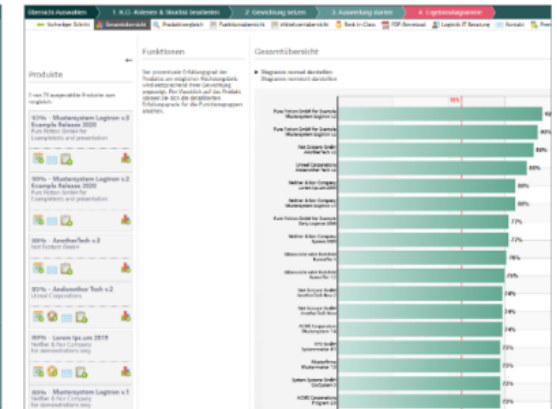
Übersicht Auswählen | 1. K.O.-Kriterien & Uberblick bearbeiten | 2. Gewichtung setzen | 3. Auswertung starten | 4. Ergebnisdiagramme

← Vorheriger Schritt | Gesamtübersicht | Produktvergleich | Funktionsübersicht | Mitbewerbervergleich | Best-in-Class | PDF-Download | Logimis IT Beratung | Kontakt | Pre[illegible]

Produkte

←

3 von 79 ausgewählte Produkte zum vergleich.

93% - Mustersystem Logimon v.3 Example Release 2020
Pure Fiction GmbH for Exemplaris and presentation

90% - Mustersystem Logimon v.2 Example Release 2020
Pure Fiction GmbH for Exemplaris and presentation

90% - AnotherTech v.3
Not Existent GmbH

89% - Andanother Tech v.2
Unreal Corporation

80% - Lorem Ipsum 2019
Neither & Nor Company for demonstrations way

80% - Mustersystem Logimon v.1
Neither & Nor Company for demonstrations way

Funktionen

Der prozentuale Erfüllungsgrad der Produkte am möglichen Höchstergebnis wird entsprechend Ihrer Gewichtung angezeigt. Per Mausklick auf das Produkt können Sie sich die detaillierten Erfüllungsgrade für die Funktionsgruppen ansehen.

Gesamtübersicht

Diagramm normal darstellen
Diagramm normiert darstellen

85%

Pure Fiction GmbH for Example Mustersystem Logimon v.3 | 93
Pure Fiction GmbH for Example Mustersystem Logimon v.2 | 90%
Not Existent GmbH AnotherTech v.3 | 88%
Unreal Corporation Andanother Tech v.2 | 88%
Neither & Nor Company Lorem Ipsum 2019 | 80%
Neither & Nor Company Mustersystem Logimon v.1 | 80%
Pure Fiction GmbH for Example Daily Logimon 2020 | 77%
Neither & Nor Company System 2020 | 77%
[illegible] | 76%
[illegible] | 75%
Not Existent GmbH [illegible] | 74%
Not Existent GmbH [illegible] | 74%
ACME Corporation Mustersystem 1.0 | 74%
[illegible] | 73%
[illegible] Mustermaker 1.0 | 73%
System Systems GmbH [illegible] | 73%
ACME Corporation Program 2.0 | 73%